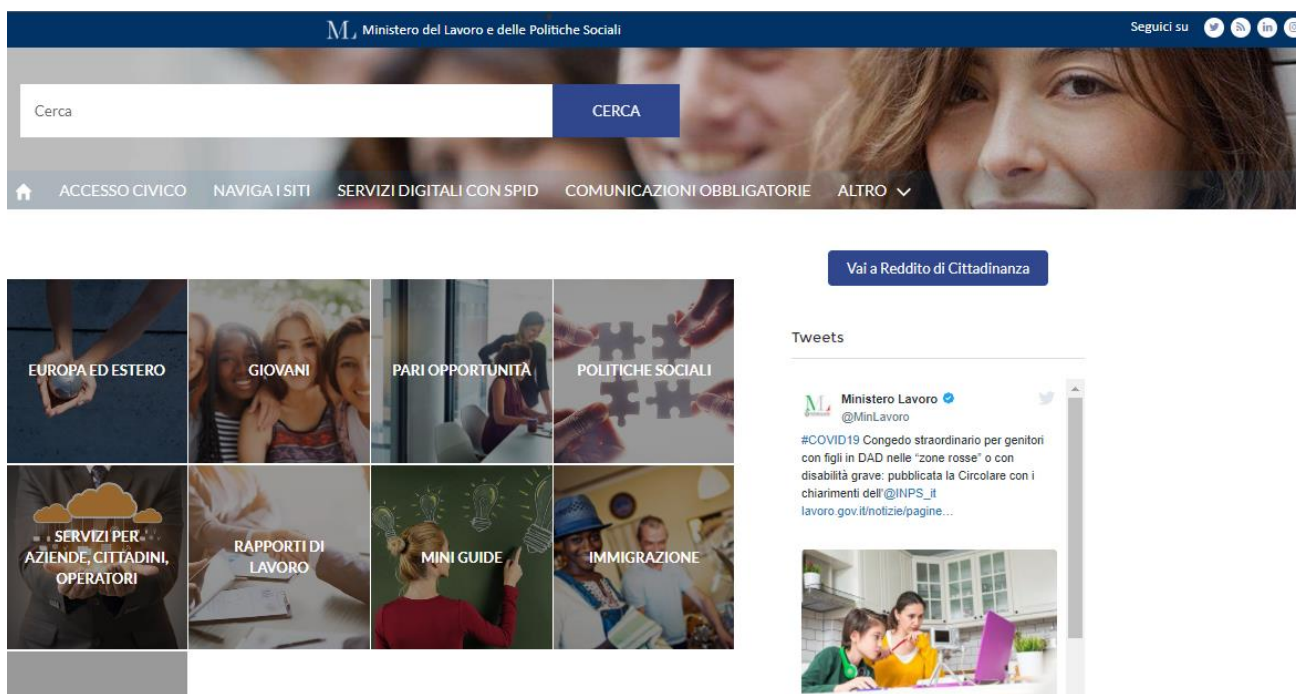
M Ministero del Lavoro e delle Politiche Sociali

Seguici su

Cerca

CERCA

ACCESSO CIVICO NAVIGA I SITI SERVIZI DIGITALI CON SPID COMUNICAZIONI OBBLIGATORIE ALTRO

Vai a Reddito di Cittadinanza

EUROPA ED ESTERO

GIOVANI

PARI OPPORTUNITÀ

POLITICHE SOCIALI

Tweets

Ministero Lavoro
@MinLavoro

#COVID19 Congedo straordinario per genitori con figli in DAD nelle "zone rosse" o con disabilità grave: pubblicata la Circolare con i chiarimenti dell'@INPS_it lavoro.gov.it/notizie/pagine...

SERVIZI PER AZIENDE, CITTADINI, OPERATORI

RAPPORTI DI LAVORO

MINI GUIDE

IMMIGRAZIONE